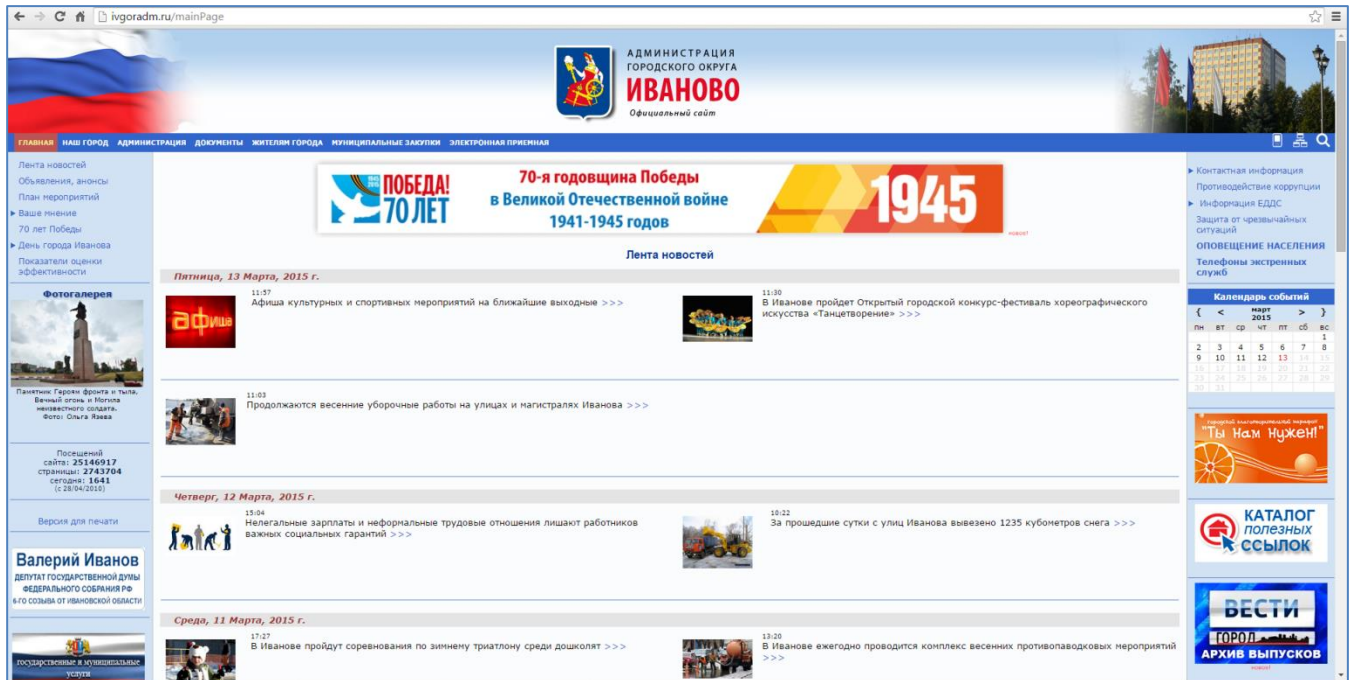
ivgoradm.ru/mainPage

АДМИНИСТРАЦИЯ ГОРОДСКОГО ОКРУГА
ИВАНОВО
Официальный сайт

ГЛАВНАЯ НАШ ГОРОД АДМИНИСТРАЦИЯ ДОКУМЕНТЫ ЖИТЕЛЯМ ГОРОДА МУНИЦИПАЛЬНЫЕ ЗАКУПКИ ЭЛЕКТРОННАЯ ПРИЕМНАЯ

Лента новостей
Объявления, анонсы
План мероприятий
Ваше мнение
70 лет Победы
День города Иванова
Показатели оценки эффективности

Фотогалерея
Памятник Героям фронта и тыла, Вечный огонь и Могила неизвестного солдата. Фото: Ольга Язева

Посещений
сайта: 25146917
страницы: 2743704
сегодня: 1641
(с 28/04/2010)

Версия для печати

Валерий Иванов
ДЕПУТАТ ГОСУДАРСТВЕННОЙ ДУМЫ ФЕДЕРАЛЬНОГО СОБРАНИЯ РФ 6-ГО СОЗЫВА ОТ ИВАНОВСКОЙ ОБЛАСТИ

государственные и муниципальные услуги

1945 2015 ПОБЕДА! 70 ЛЕТ
70-я годовщина Победы в Великой Отечественной войне 1941-1945 годов
1945

Лента новостей

Пятница, 13 Марта, 2015 г.

афиша
11:57
Афиша культурных и спортивных мероприятий на ближайшие выходные >>>

11:30
В Иванове пройдет Открытый городской конкурс-фестиваль хореографического искусства «Танцетворение» >>>

11:03
Продолжаются весенние уборочные работы на улицах и магистралях Иванова >>>

Четверг, 12 Марта, 2015 г.

15:04
Нелегальные зарплаты и неформальные трудовые отношения лишают работников важных социальных гарантий >>>

10:22
За прошедшие сутки с улиц Иванова вывезено 1235 кубометров снега >>>

Среда, 11 Марта, 2015 г.

17:27
В Иванове пройдут соревнования по зимнему триатлону среди дошколят >>>

13:20
В Иванове ежегодно проводится комплекс весенних противопаводковых мероприятий >>>

Контактная информация
Противодействие коррупции
Информация ЕДДС
Защита от чрезвычайных ситуаций
ОПОВЕЩЕНИЕ НАСЕЛЕНИЯ
Телефоны экстренных служб

Календарь событий
{ < март 2015 > }
| пн | вт | ср | чт | пт | сб | вс |
|---|---|---|---|---|---|---|
| | | | | | | 1 |
| 2 | 3 | 4 | 5 | 6 | 7 | 8 |
| 9 | 10 | 11 | 12 | 13 | 14 | 15 |
| 16 | 17 | 18 | 19 | 20 | 21 | 22 |
| 23 | 24 | 25 | 26 | 27 | 28 | 29 |
| 30 | 31 | | | | | |

"Ты Нам Нужен!"

КАТАЛОГ полезных ССЫЛОК

ВЕСТИ
ГОРОД
АРХИВ ВЫПУСКОВ